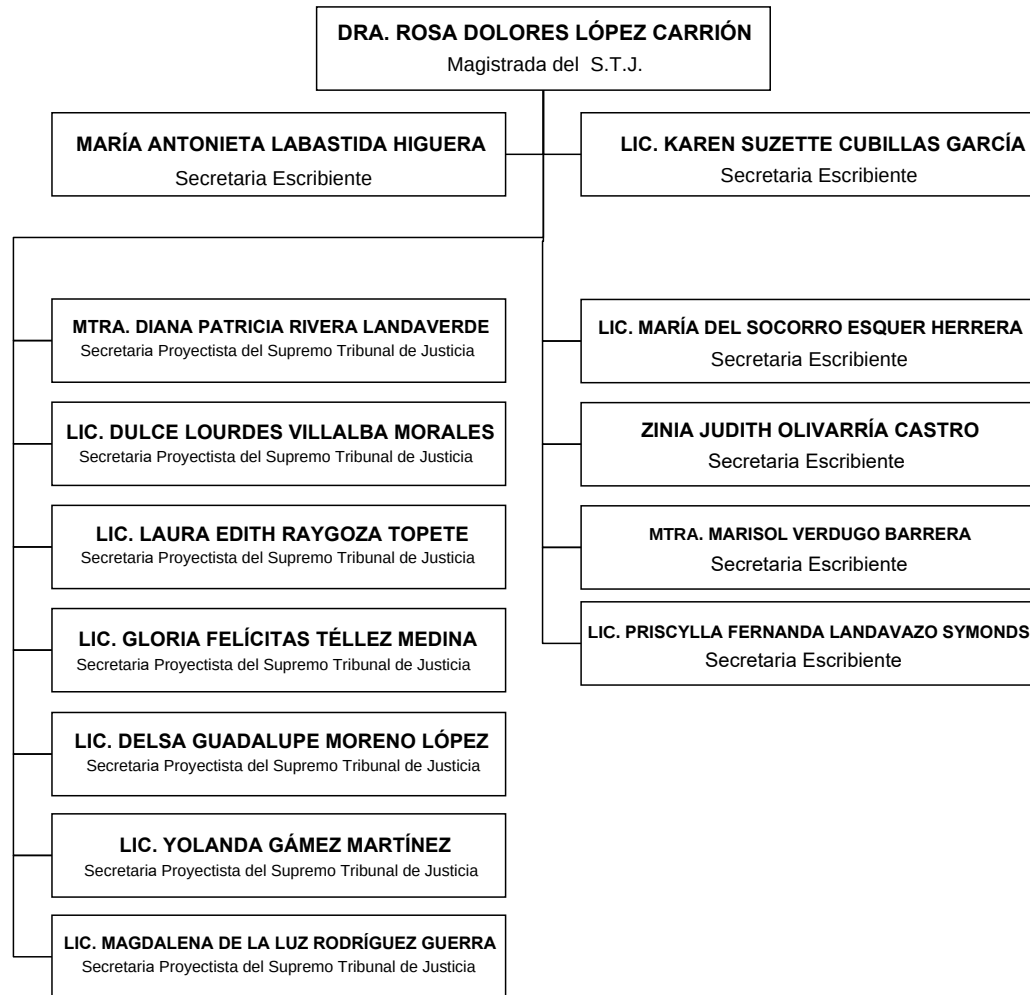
DRA. ROSA DOLORES LÓPEZ CARRIÓN
Magistrada del S.T.J.

MARÍA ANTONIETA LABASTIDA HIGUERA
Secretaria Escribiente

LIC. KAREN SUZETTE CUBILLAS GARCÍA
Secretaria Escribiente

MTRA. DIANA PATRICIA RIVERA LANDAVERDE
Secretaria Proyectista del Supremo Tribunal de Justicia

LIC. DULCE LOURDES VILLALBA MORALES
Secretaria Proyectista del Supremo Tribunal de Justicia

LIC. LAURA EDITH RAYGOZA TOPETE
Secretaria Proyectista del Supremo Tribunal de Justicia

LIC. GLORIA FELÍCITAS TÉLLEZ MEDINA
Secretaria Proyectista del Supremo Tribunal de Justicia

LIC. DELSA GUADALUPE MORENO LÓPEZ
Secretaria Proyectista del Supremo Tribunal de Justicia

LIC. YOLANDA GÁMEZ MARTÍNEZ
Secretaria Proyectista del Supremo Tribunal de Justicia

LIC. MAGDALENA DE LA LUZ RODRÍGUEZ GUERRA
Secretaria Proyectista del Supremo Tribunal de Justicia

LIC. MARÍA DEL SOCORRO ESQUER HERRERA
Secretaria Escribiente

ZINIA JUDITH OLIVARRÍA CASTRO
Secretaria Escribiente

MTRA. MARISOL VERDUGO BARRERA
Secretaria Escribiente

LIC. PRISCYLLA FERNANDA LANDAVAZO SYMONDS
Secretaria Escribiente